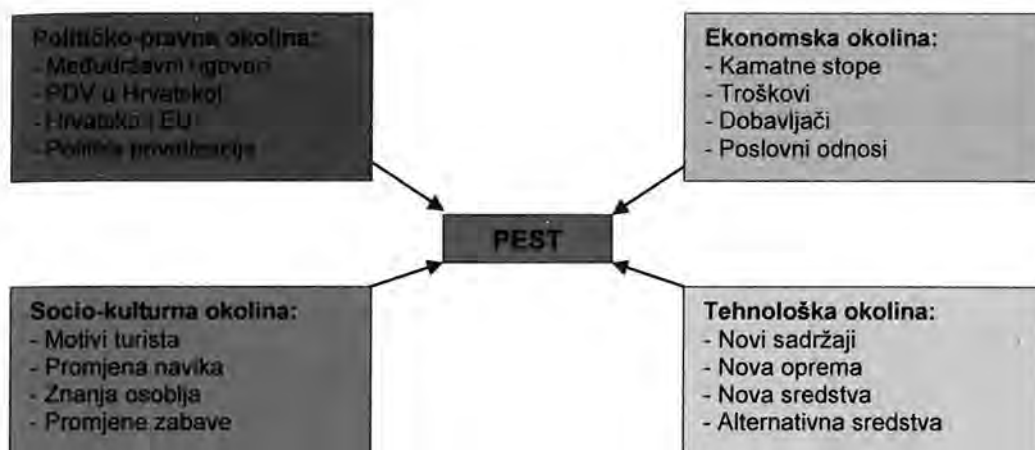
Političko-pravna okolina:
- Međudržavni ugovori
- PDV u Hrvatskoj
- Hrvatska i EU
- Politika privatizacije

Ekonomska okolina:
- Kamatne stope
- Troškovi
- Dobavljači
- Poslovni odnosi

PEST

Socio-kulturna okolina:
- Motivi turista
- Promjena navika
- Znanja osoblja
- Promjene zabave

Tehnološka okolina:
- Novi sadržaji
- Nova oprema
- Nova sredstva
- Alternativna sredstva